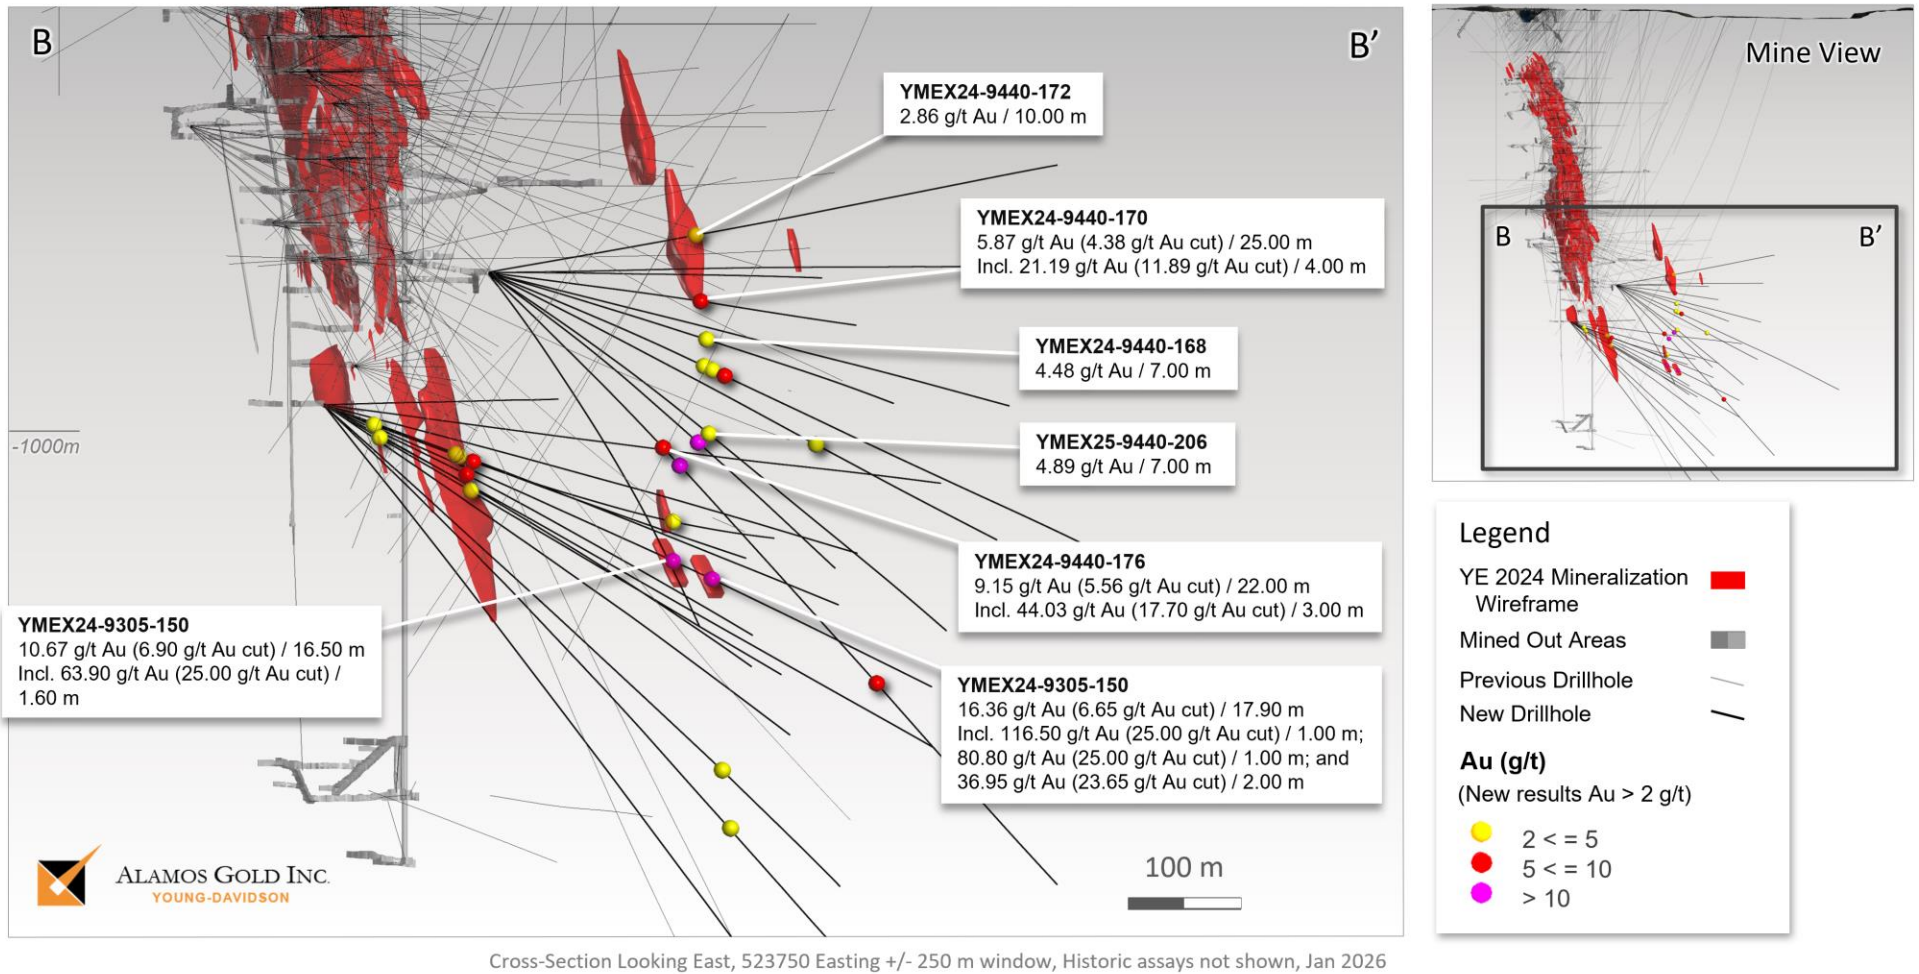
B

B'

YMEX24-9440-172
2.86 g/t Au / 10.00 m

YMEX24-9440-170
5.87 g/t Au (4.38 g/t Au cut) / 25.00 m
Incl. 21.19 g/t Au (11.89 g/t Au cut) / 4.00 m

YMEX24-9440-168
4.48 g/t Au / 7.00 m

-1000m

YMEX25-9440-206
4.89 g/t Au / 7.00 m

YMEX24-9440-176
9.15 g/t Au (5.56 g/t Au cut) / 22.00 m
Incl. 44.03 g/t Au (17.70 g/t Au cut) / 3.00 m

YMEX24-9305-150
10.67 g/t Au (6.90 g/t Au cut) / 16.50 m
Incl. 63.90 g/t Au (25.00 g/t Au cut) / 1.60 m

YMEX24-9305-150
16.36 g/t Au (6.65 g/t Au cut) / 17.90 m
Incl. 116.50 g/t Au (25.00 g/t Au cut) / 1.00 m; 80.80 g/t Au (25.00 g/t Au cut) / 1.00 m; and 36.95 g/t Au (23.65 g/t Au cut) / 2.00 m

ALAMOS GOLD INC.
YOUNG-DAVIDSON

100 m

Mine View

B

B'

Legend
YE 2024 Mineralization Wireframe
Mined Out Areas
Previous Drillhole
New Drillhole
Au (g/t)
(New results Au > 2 g/t)
2 < = 5
5 < = 10
> 10

Cross-Section Looking East, 523750 Easting +/- 250 m window, Historic assays not shown, Jan 2026